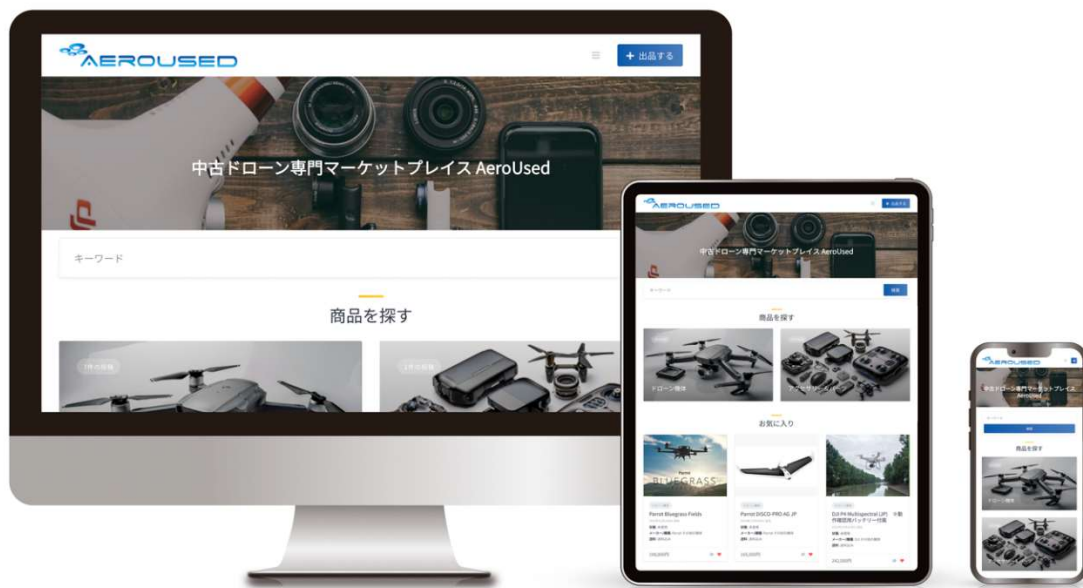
AEROUSED

+ 出品する

中古ドローン専門マーケットプレイス AeroUsed

キーワード

商品を探す

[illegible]

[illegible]

AEROUSED

+ 出品する

中古ドローン専門マーケットプレイス AeroUsed

キーワード

検索

商品を探す

ドローン機体

アクセサリー・パーツ

お気に入り

Parrot BLUEGRASS

Parrot Bluegrass Fields

Parrot DISCO-PRO AG JP

DJI P4 Multispectral (P) 予備バッテリー付属

100,000円

145,000円

245,000円

AEROUSED

中古ドローン専門マーケットプレイス AeroUsed

キーワード

検索

商品を探す

ドローン機体